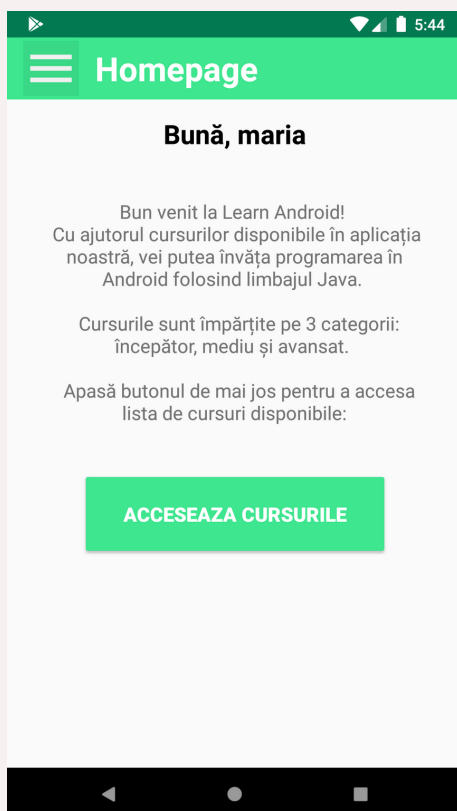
5:44

Homepage

Bună, maria

Bun venit la Learn Android!
Cu ajutorul cursurilor disponibile în aplicația noastră, vei putea învăța programarea în Android folosind limbajul Java.

Cursurile sunt împărțite pe 3 categorii: începător, mediu și avansat.

Apasă butonul de mai jos pentru a accesa lista de cursuri disponibile:

ACCESEAZA CURSURILE